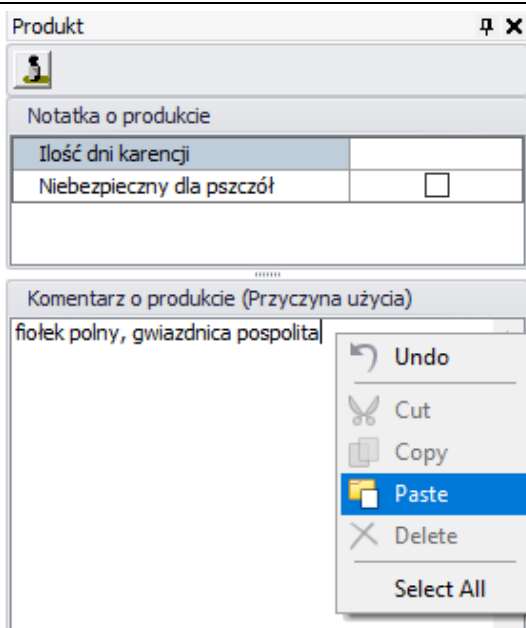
Produkt

Notatka o produkcie

| Ilość dni karencji | |
|---|---|
| Niebezpieczny dla pszczół | ☐ |

Komentarz o produkcie (Przyczyna użycia)

fiołek polny, gwiazdnica pospolita

Undo
Cut
Copy
Paste
Delete
Select All